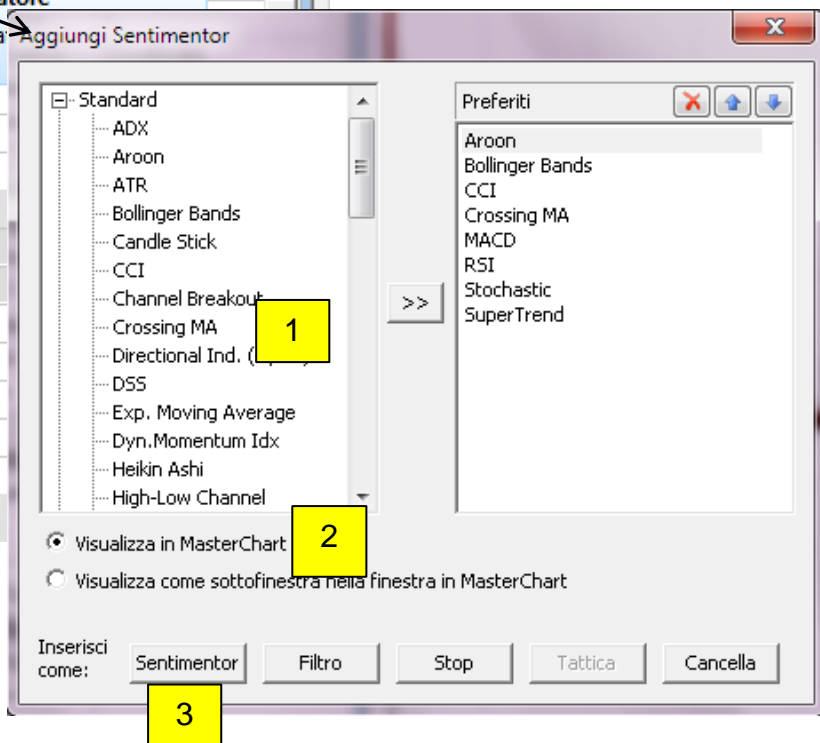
atore

a Aggiungi Sentimentor

Standard
ADX
Aroon
ATR
Bollinger Bands
Candle Stick
CCI
Channel Breakout
Crossing MA
Directional Ind. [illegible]
DSS
Exp. Moving Average
Dyn.Momentum Idx
Heikin Ashi
High-Low Channel

1

>>

Preferiti

Aroon
Bollinger Bands
CCI
Crossing MA
MACD
RSI
Stochastic
SuperTrend

Visualizza in MasterChart

2

Visualizza come sottofinestra nella finestra in MasterChart

Inserisci come:

Sentimentor

Filtro

Stop

Tattica

Cancella

3